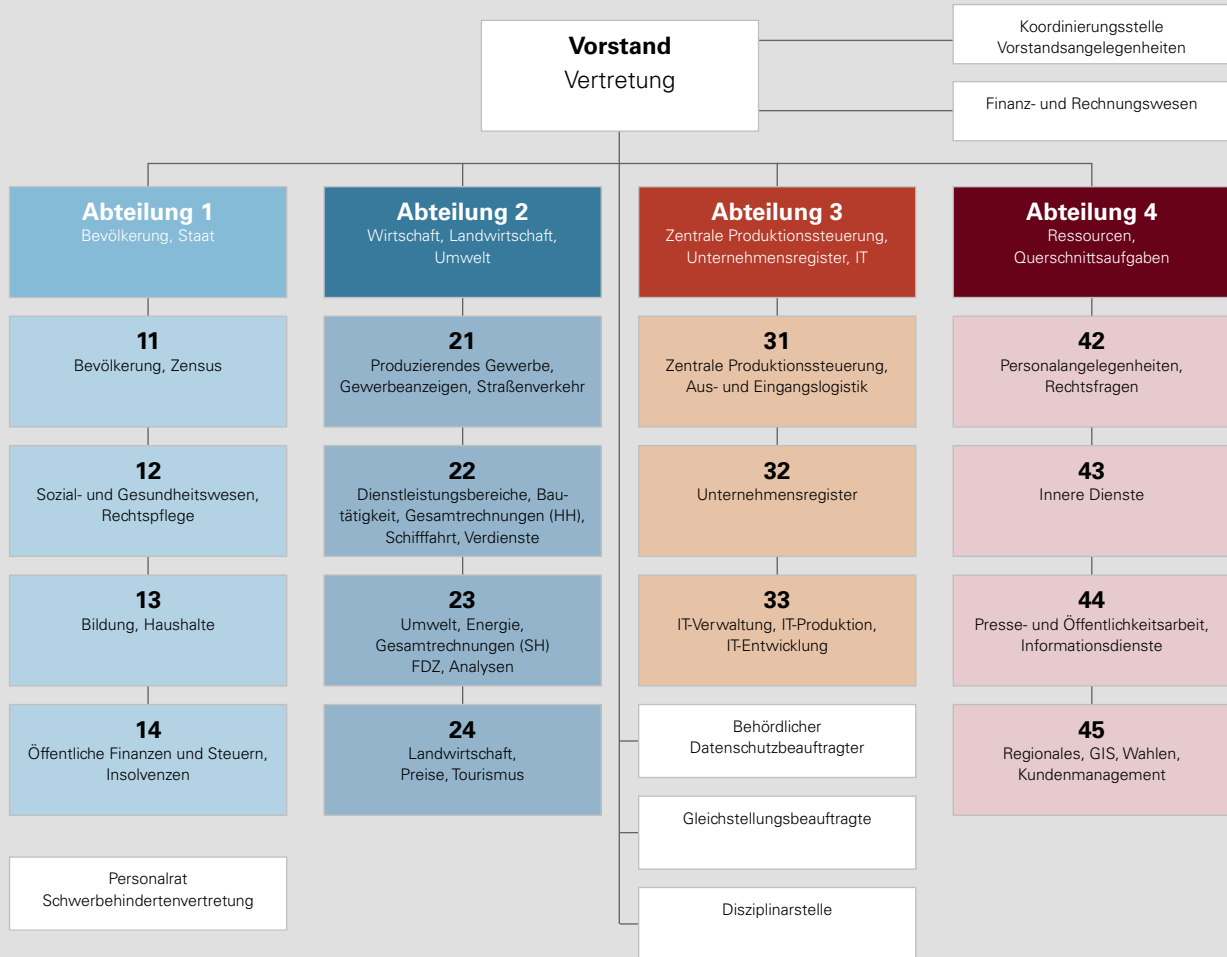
**Vorstand**
Vertretung

Koordinierungsstelle Vorstandsangelegenheiten

Finanz- und Rechnungswesen

**Abteilung 1**
Bevölkerung, Staat

**11**
Bevölkerung, Zensus

**12**
Sozial- und Gesundheitswesen, Rechtspflege

**13**
Bildung, Haushalte

**14**
Öffentliche Finanzen und Steuern, Insolvenzen

Personalrat
Schwerbehindertenvertretung

**Abteilung 2**
Wirtschaft, Landwirtschaft, Umwelt

**21**
Produzierendes Gewerbe, Gewerbeanzeigen, Straßenverkehr

**22**
Dienstleistungsbereiche, Bautätigkeit, Gesamtrechnungen (HH), Schifffahrt, Verdienste

**23**
Umwelt, Energie, Gesamtrechnungen (SH)
FDZ, Analysen

**24**
Landwirtschaft, Preise, Tourismus

**Abteilung 3**
Zentrale Produktionssteuerung, Unternehmensregister, IT

**31**
Zentrale Produktionssteuerung, Aus- und Eingangslogistik

**32**
Unternehmensregister

**33**
IT-Verwaltung, IT-Produktion, IT-Entwicklung

Behördlicher Datenschutzbeauftragter

Gleichstellungsbeauftragte

Disziplinarstelle

**Abteilung 4**
Ressourcen, Querschnittsaufgaben

**42**
Personalangelegenheiten, Rechtsfragen

**43**
Innere Dienste

**44**
Presse- und Öffentlichkeitsarbeit, Informationsdienste

**45**
Regionales, GIS, Wahlen, Kundenmanagement